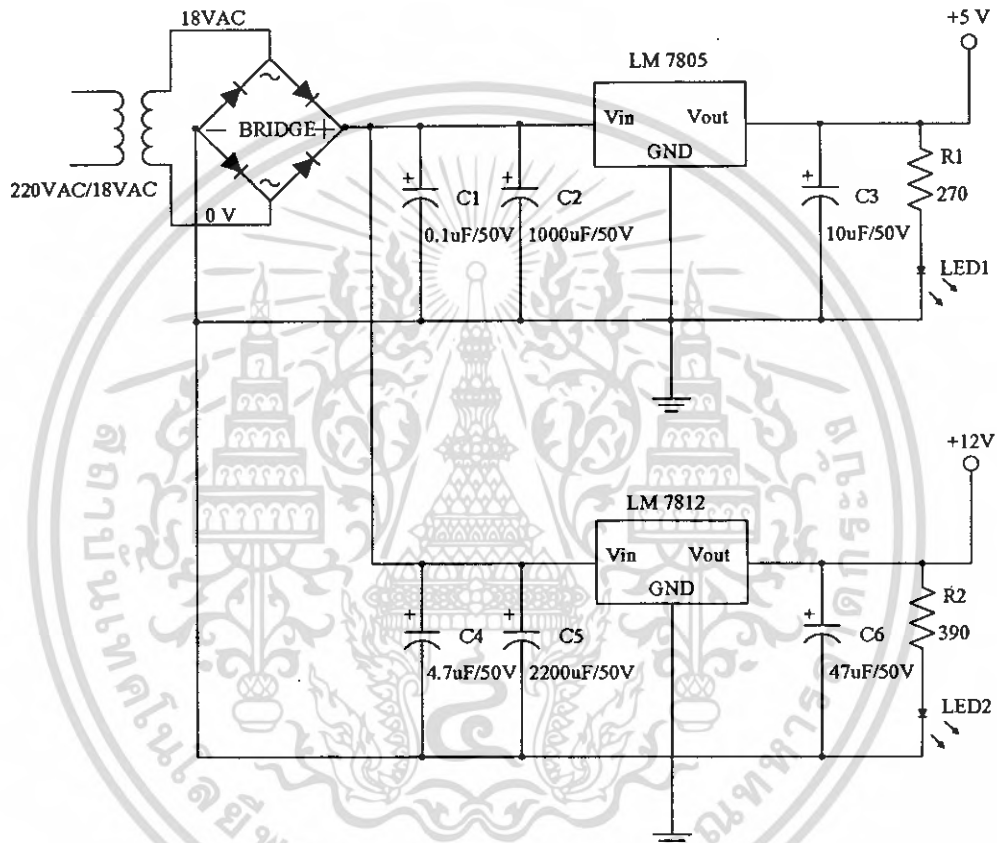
18VAC

+5 V

LM 7805

Vin Vout

GND

− BRIDGE +

220VAC/18VAC

0 V

C1
0.1uF/50V

C2
1000uF/50V

C3
10uF/50V

R1
270

LED1

+12V

LM 7812

Vin Vout

GND

C4
4.7uF/50V

C5
2200uF/50V

C6
47uF/50V

R2
390

LED2